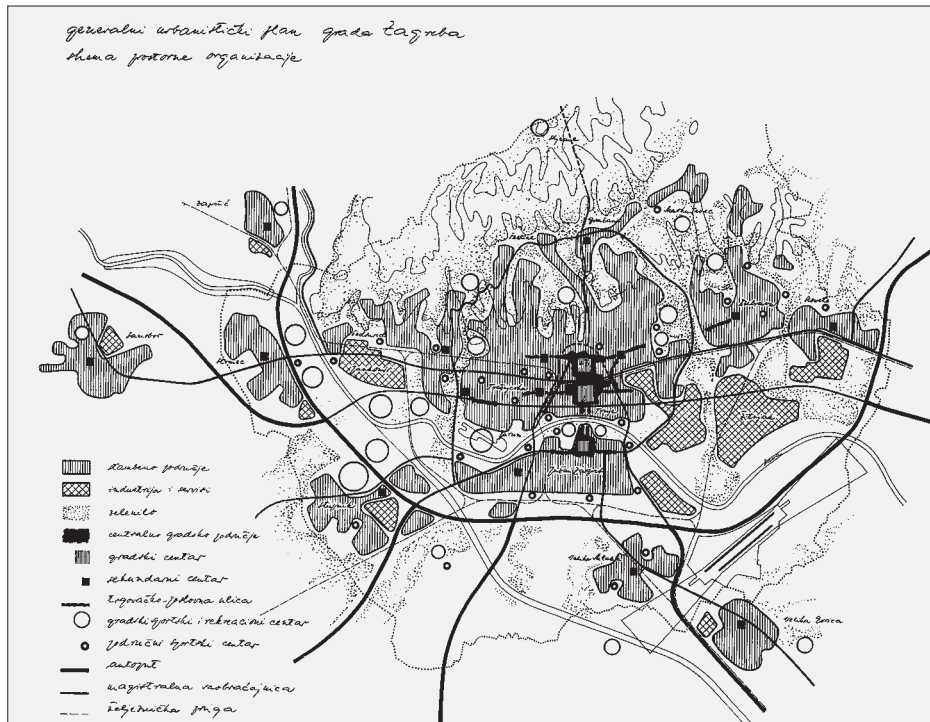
generalni urbanistički plan grada Zagreba
shema prostorne organizacije

Zaprešić
Sesvete
Kustošija
Črnomerec
Susedgrad
Gajnice
Trešnjevka
Dubrava
Borongaj
Maksimir
Šestine
Gračani
Markuševec
Kustošija
Remetinec
Trnje
Novi Zagreb
Zapruđe
Velika Gorica

stambeno područje
industrija i servisi
zelenilo
centralno gradsko područje
gradski centar
sekundarni centar
trgovačko-poslovna ulica
gradski sportski i rekreacioni centar
jedinični sportski centar
autoput
magistralna saobraćajnica
željeznička pruga